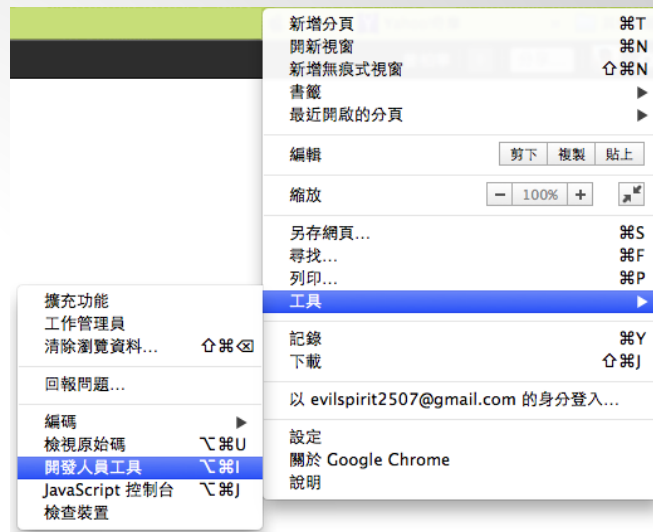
新增分頁 ⌘T
開新視窗 ⌘N
新增無痕式視窗 ⇧⌘N
書籤 ▶
最近開啟的分頁 ▶

編輯 剪下 複製 貼上

縮放 − 100% +

另存網頁... ⌘S
尋找... ⌘F
列印... ⌘P
工具 ▶

記錄 ⌘Y
下載 ⇧⌘J

以 evilspirit2507@gmail.com 的身分登入...

設定
關於 Google Chrome
說明

擴充功能
工作管理員
清除瀏覽資料... ⇧⌘⌫

回報問題...

編碼 ▶
檢視原始碼 ⌥⌘U
開發人員工具 ⌥⌘I
JavaScript 控制台 ⌥⌘J
檢查裝置